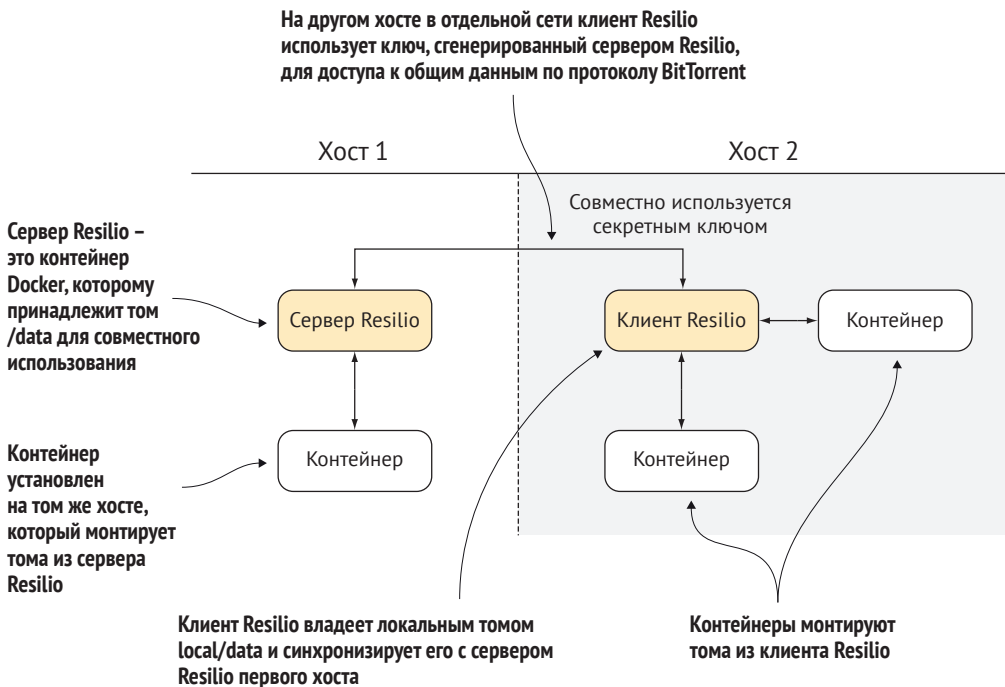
На другом хосте в отдельной сети клиент Resilio использует ключ, сгенерированный сервером Resilio, для доступа к общим данным по протоколу BitTorrent

Хост 1

Хост 2

Совместно используется секретным ключом

Сервер Resilio – это контейнер Docker, которому принадлежит том /data для совместного использования

Сервер Resilio

Клиент Resilio

Контейнер

Контейнер установлен на том же хосте, который монтирует тома из сервера Resilio

Контейнер

Контейнер

Клиент Resilio владеет локальным томом local/data и синхронизирует его с сервером Resilio первого хоста

Контейнеры монтируют тома из клиента Resilio